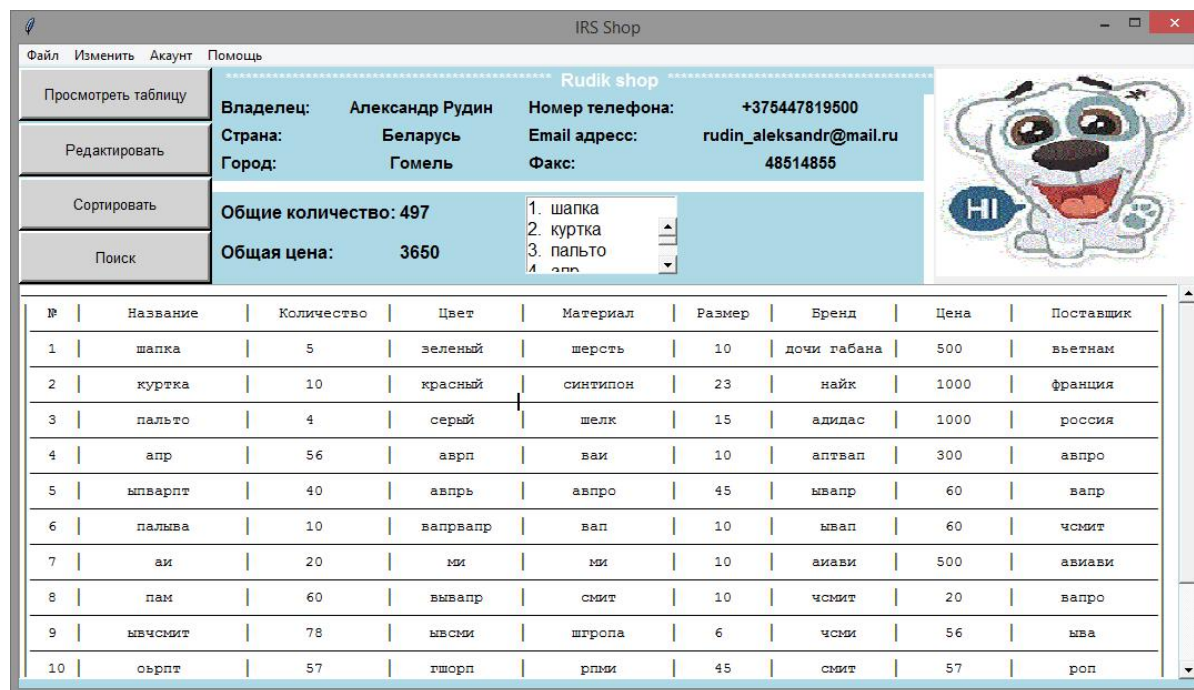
IRS Shop

Файл Изменить Акаунт Помощь

Просмотреть таблицу

Редактировать

Сортировать

Поиск

Rudik shop

Владелец: Александр Рудин
Страна: Беларусь
Город: Гомель

Номер телефона: +375447819500
Email адресс: rudin_aleksandr@mail.ru
Факс: 48514855

Общие количество: 497

Общая цена: 3650

1. шапка
2. куртка
3. пальто
4. апр

HI

| № | Название | Количество | Цвет | Материал | Размер | Бренд | Цена | Поставщик |
|---|---|---|---|---|---|---|---|---|
| 1 | шапка | 5 | зеленый | шерсть | 10 | дочи габана | 500 | вьетнам |
| 2 | куртка | 10 | красный | синтипон | 23 | найк | 1000 | франция |
| 3 | пальто | 4 | серый | шелк | 15 | адидас | 1000 | россия |
| 4 | апр | 56 | аврп | ваи | 10 | аптвап | 300 | авпро |
| 5 | ыпварпт | 40 | авпрь | авпро | 45 | ывапр | 60 | вапр |
| 6 | палыва | 10 | вапрвапр | вап | 10 | ывап | 60 | чсмит |
| 7 | аи | 20 | ми | ми | 10 | аиави | 500 | авиави |
| 8 | пам | 60 | вывапр | смит | 10 | чсмит | 20 | вапро |
| 9 | ывчсмит | 78 | ывсми | шгропа | 6 | чсми | 56 | ыва |
| 10 | оьрпт | 57 | гшорп | рпми | 45 | смит | 57 | роп |